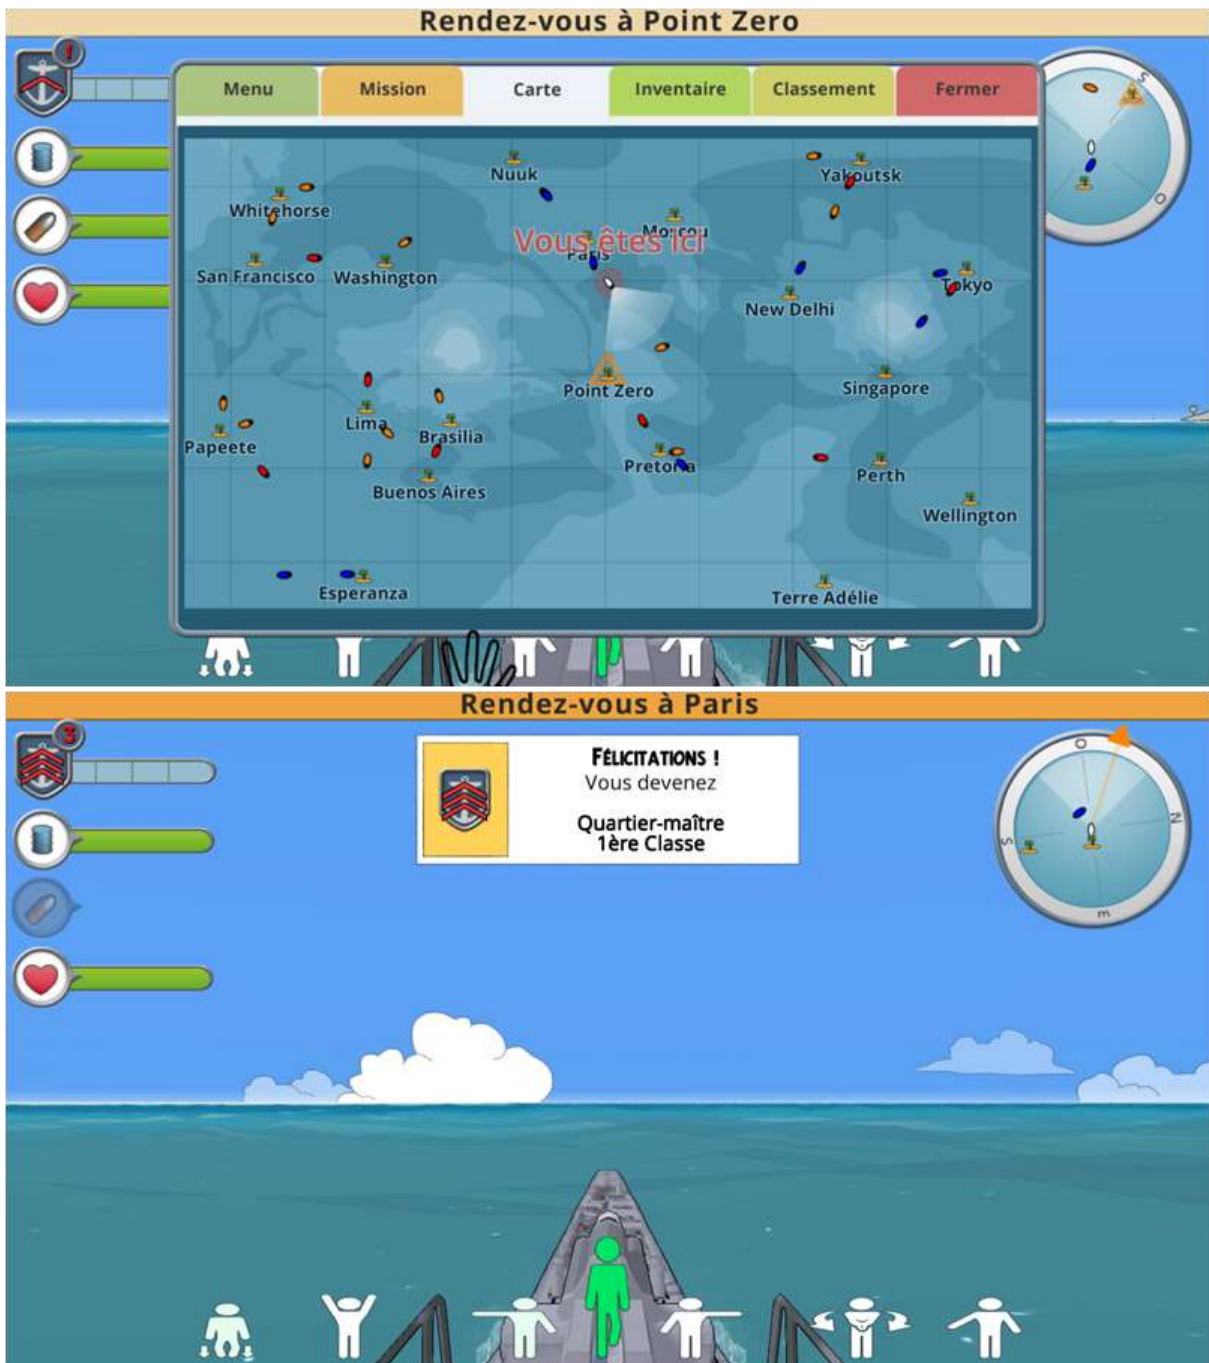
Rendez-vous à Point Zero

1

Menu
Mission
Carte
Inventaire
Classement
Fermer

Nuuk
Yakoutsk
Whitehorse
Vous êtes ici
Moscou
Paris
San Francisco
Washington
Tokyo
New Delhi
Point Zero
Singapore
Lima
Papeete
Brasilia
Pretoria
Perth
Buenos Aires
Wellington
Esperanza
Terre Adélie

S
O

Rendez-vous à Paris

3

FÉLICITATIONS !
Vous devenez

Quartier-maître
1ère Classe

O
N
S
m